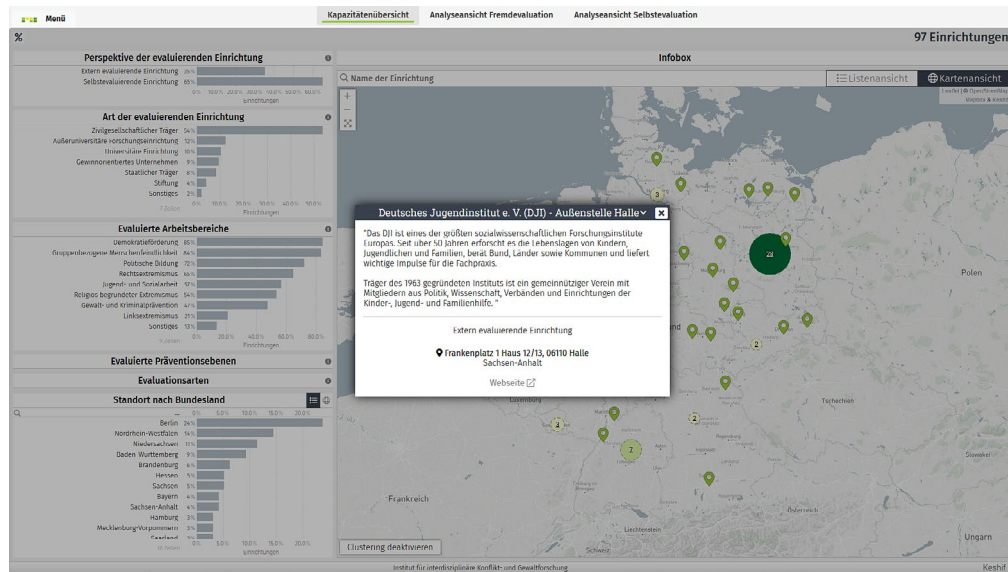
Menü

Kapazitätenübersicht Analyseansicht Fremdevaluation Analyseansicht Selbstevaluation

%

97 Einrichtungen

Perspektive der evaluierenden Einrichtung

Extern evaluierende Einrichtung 35%
Selbstevaluierende Einrichtung 65%

0% 10.0% 20.0% 30.0% 40.0% 50.0% 60.0%
Einrichtungen

Art der evaluierenden Einrichtung

Zivilgesellschaftlicher Träger 54%
Außeruniversitäre Forschungseinrichtung 12%
Universitäre Einrichtung 10%
Gewinnorientiertes Unternehmen 9%
Staatlicher Träger 8%
Stiftung 4%
Sonstiges 2%

0% 10.0% 20.0% 30.0% 40.0% 50.0%
Einrichtungen

Evaluierte Arbeitsbereiche

Demokratieförderung 85%
Gruppenbezogene Menschenfeindlichkeit 84%
Politische Bildung 72%
Rechtsextremismus 66%
Jugend- und Sozialarbeit 51%
Religiös begründeter Extremismus 54%
Gewalt- und Kriminalprävention 47%
Linksextremismus 21%
Sonstiges 13%

0% 20.0% 40.0% 60.0% 80.0%
Einrichtungen

Evaluierte Präventionsebenen

Evaluationsarten

Standort nach Bundesland

Berlin 24%
Nordrhein-Westfalen 14%
Niedersachsen 11%
Baden Württemberg 9%
Brandenburg 6%
Hessen 5%
Sachsen 5%
Bayern 4%
Sachsen-Anhalt 4%
Hamburg 3%
Mecklenburg-Vorpommern 3%
Saarland

0% 5.0% 10.0% 15.0% 20.0%
Einrichtungen

Infobox

Name der Einrichtung

Listenansicht Kartenansicht

Deutsches Jugendinstitut e. V. (DJI) - Außenstelle Halle

"Das DJI ist eines der größten sozialwissenschaftlichen Forschungsinstitute Europas. Seit über 50 Jahren erforscht es die Lebenslagen von Kindern, Jugendlichen und Familien, berät Bund, Länder sowie Kommunen und liefert wichtige Impulse für die Fachpraxis.

Träger des 1963 gegründeten Instituts ist ein gemeinnütziger Verein mit Mitgliedern aus Politik, Wissenschaft, Verbänden und Einrichtungen der Kinder-, Jugend- und Familienhilfe. "

Extern evaluierende Einrichtung

Frankenplatz 1 Haus 12/13, 06110 Halle
Sachsen-Anhalt

Webseite

Polen
Tschechien
Frankreich
Luxemburg
Slowakei
Österreich
Ungarn
Liechtenstein
Schweiz

28 3 2 2 3 7

Clustering deaktivieren

Institut für interdisziplinäre Konflikt- und Gewaltforschung

Keshif